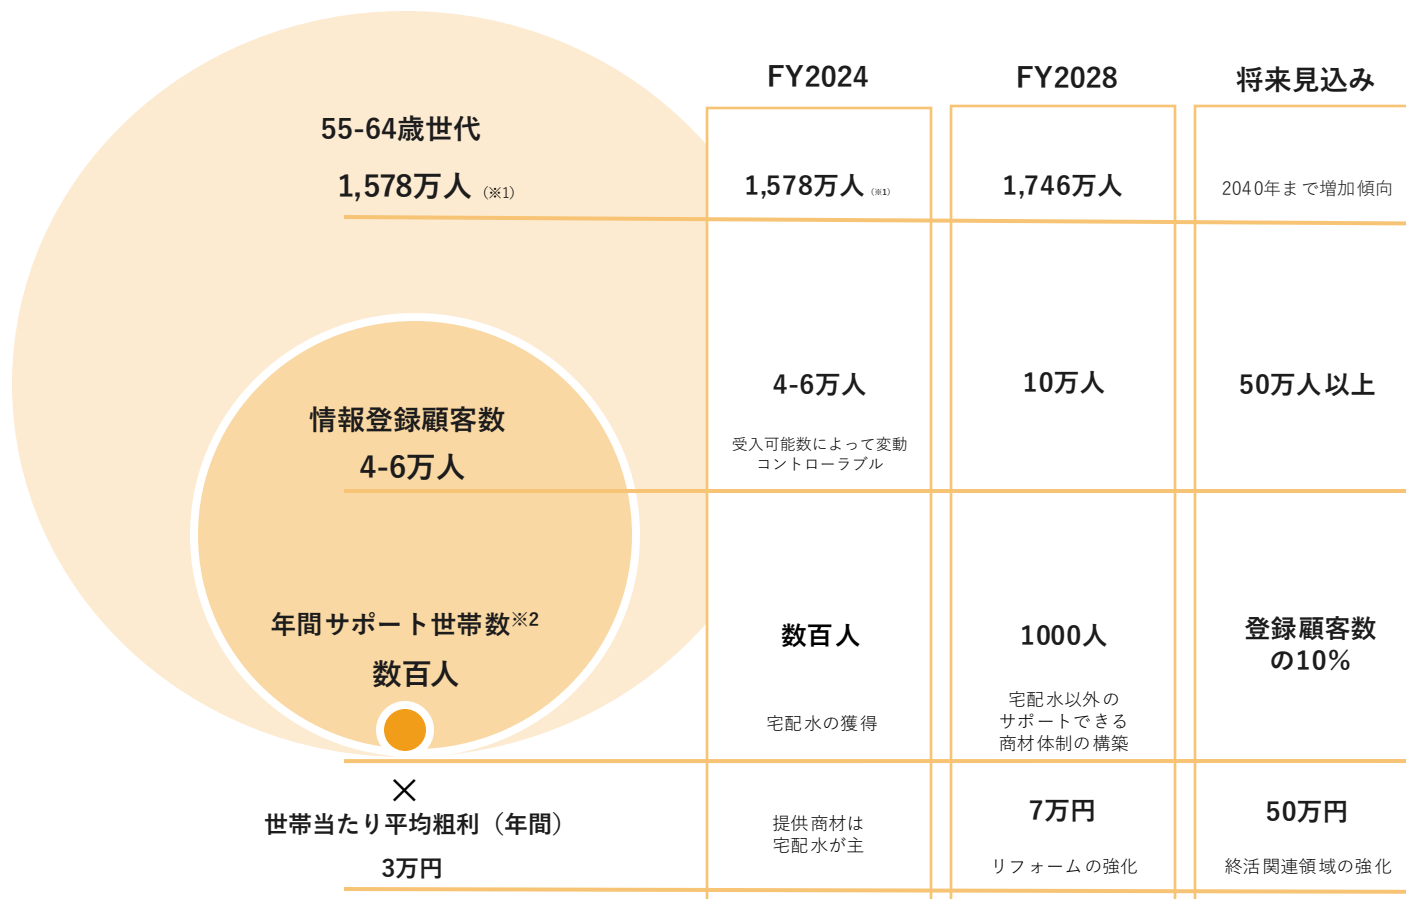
55-64歳世代
1,578万人 (※1)

情報登録顧客数
4-6万人

年間サポート世帯数※2
数百人

×
世帯当たり平均粗利（年間）
3万円

| FY2024 | FY2028 | 将来見込み |
|---|---|---|
| 1,578万人 (※1) | 1,746万人 | 2040年まで増加傾向 |
| 4-6万人 受入可能数によって変動 コントローラブル | 10万人 | 50万人以上 |
| 数百人 宅配水の獲得 | 1000人 宅配水以外の サポートできる 商材体制の構築 | 登録顧客数 の10% |
| 提供商材は 宅配水が主 | 7万円 リフォームの強化 | 50万円 終活関連領域の強化 |